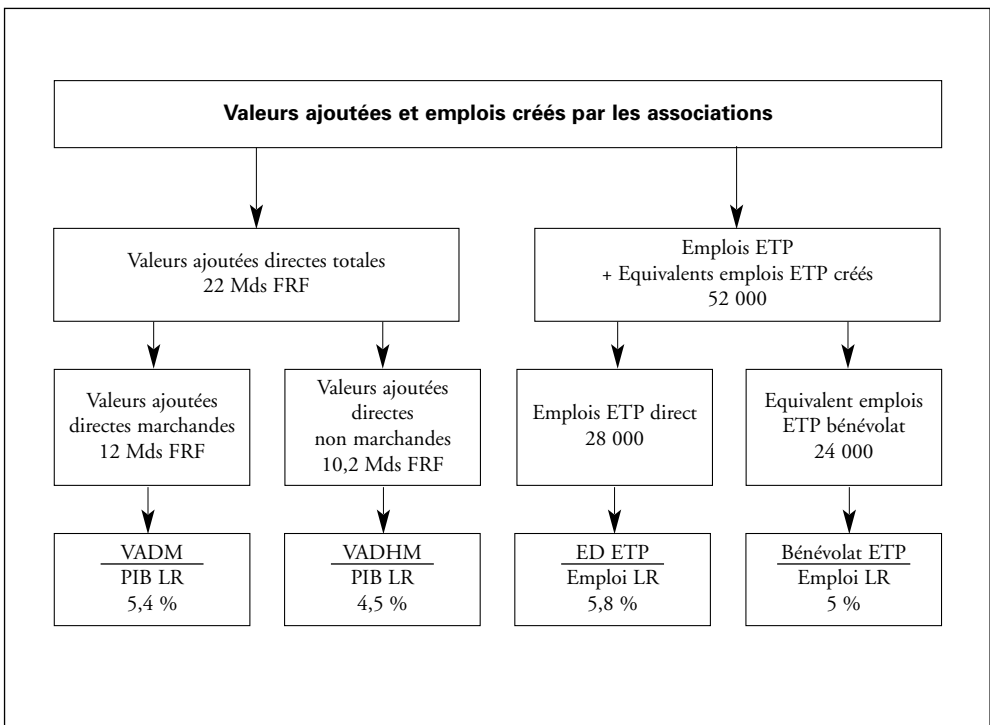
Valeurs ajoutées et emplois créés par les associations

Valeurs ajoutées directes totales
22 Mds FRF

Emplois ETP
+ Equivalents emplois ETP créés
52 000

Valeurs ajoutées
directes marchandes
12 Mds FRF

Valeurs ajoutées
directes
non marchandes
10,2 Mds FRF

Emplois ETP direct
28 000

Equivalent emplois
ETP bénévolat
24 000

$\frac{\text{VADM}}{\text{PIB LR}}$
5,4 %

$\frac{\text{VADHM}}{\text{PIB LR}}$
4,5 %

$\frac{\text{ED ETP}}{\text{Emploi LR}}$
5,8 %

$\frac{\text{Bénévolat ETP}}{\text{Emploi LR}}$
5 %